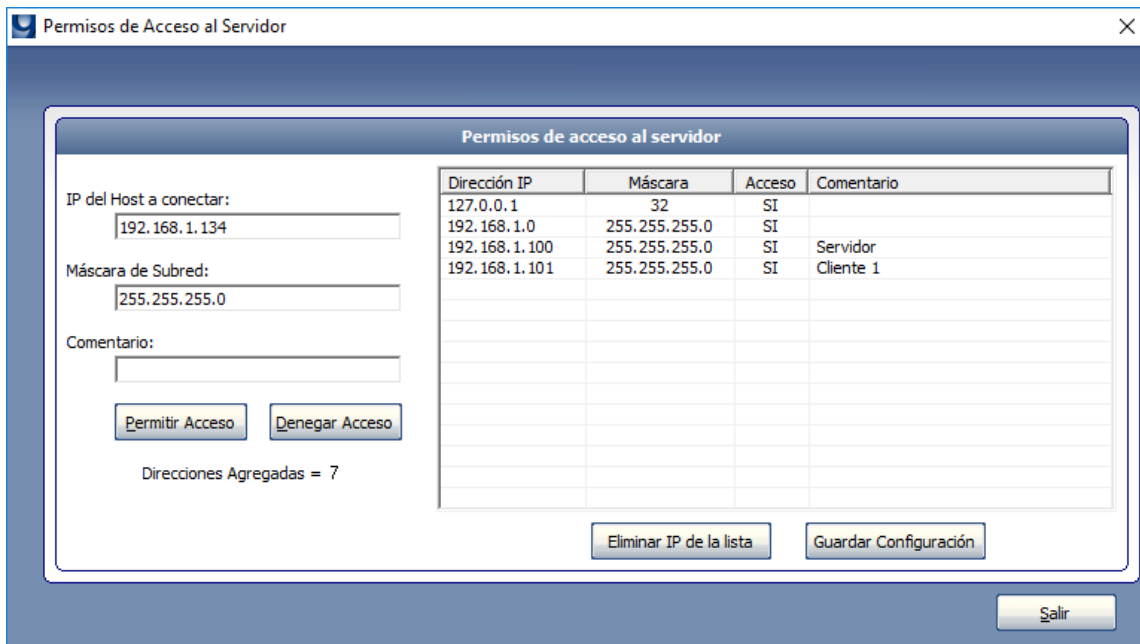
Permisos de Acceso al Servidor

Permisos de acceso al servidor

IP del Host a conectar:
192.168.1.134

Máscara de Subred:
255.255.255.0

Comentario:

Permitir Acceso
Denegar Acceso

Direcciones Agregadas = 7

| Dirección IP | Máscara | Acceso | Comentario |
|---|---|---|---|
| 127.0.0.1 | 32 | SI | |
| 192.168.1.0 | 255.255.255.0 | SI | |
| 192.168.1.100 | 255.255.255.0 | SI | Servidor |
| 192.168.1.101 | 255.255.255.0 | SI | Cliente 1 |

Eliminar IP de la lista
Guardar Configuración

Salir